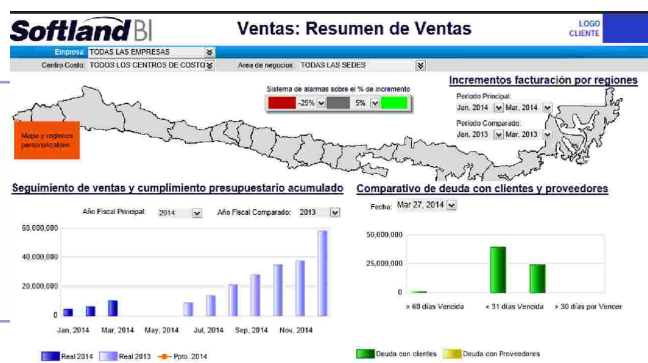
Softland BI

Ventas: Resumen de Ventas

LOGO CLIENTE

Empresa TODAS LAS EMPRESAS

Centro Costo: TODOS LOS CENTROS DE COSTO

Area de negocios TODAS LAS SEDES

Sistema de alarmas sobre el % de incremento

-25%

5%

Incrementos facturación por regiones

Periodo Principal:

Jan, 2014 Mar, 2014

Periodo Comparado:

Jan, 2013 Mar, 2013

Mapa y regiones personalizables

Seguimiento de ventas y cumplimiento presupuestario acumulado

Año Fiscal Principal: 2014

Año Fiscal Comparado: 2013

60,000,000

40,000,000

20,000,000

0

Jan, 2014

Mar, 2014

May, 2014

Jul, 2014

Sep, 2014

Nov, 2014

Real 2014

Real 2013

Ppto. 2014

Comparativo de deuda con clientes y proveedores

Fecha: Mar 27, 2014

50,000,000

25,000,000

0

> 60 días Vencida

< 31 días Vencida

> 30 días por Vencer

Deuda con clientes

Deuda con Proveedores